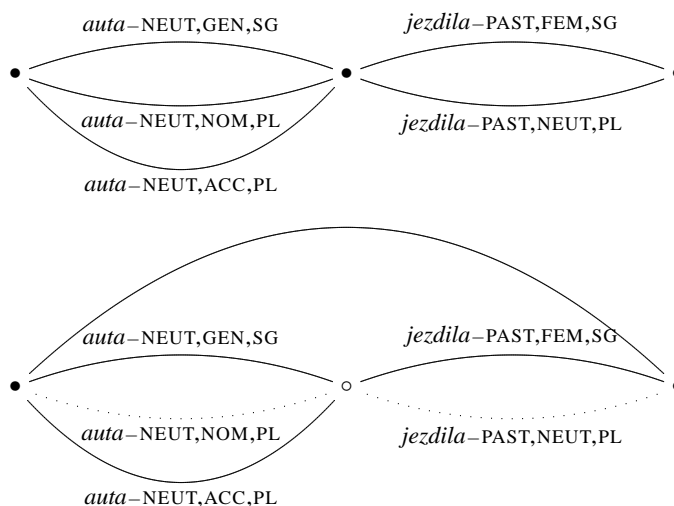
*auta*–NEUT,GEN,SG

*jezdila*–PAST,FEM,SG

*auta*–NEUT,NOM,PL

*jezdila*–PAST,NEUT,PL

*auta*–NEUT,ACC,PL

*auta*–NEUT,GEN,SG

*jezdila*–PAST,FEM,SG

*auta*–NEUT,NOM,PL

*jezdila*–PAST,NEUT,PL

*auta*–NEUT,ACC,PL